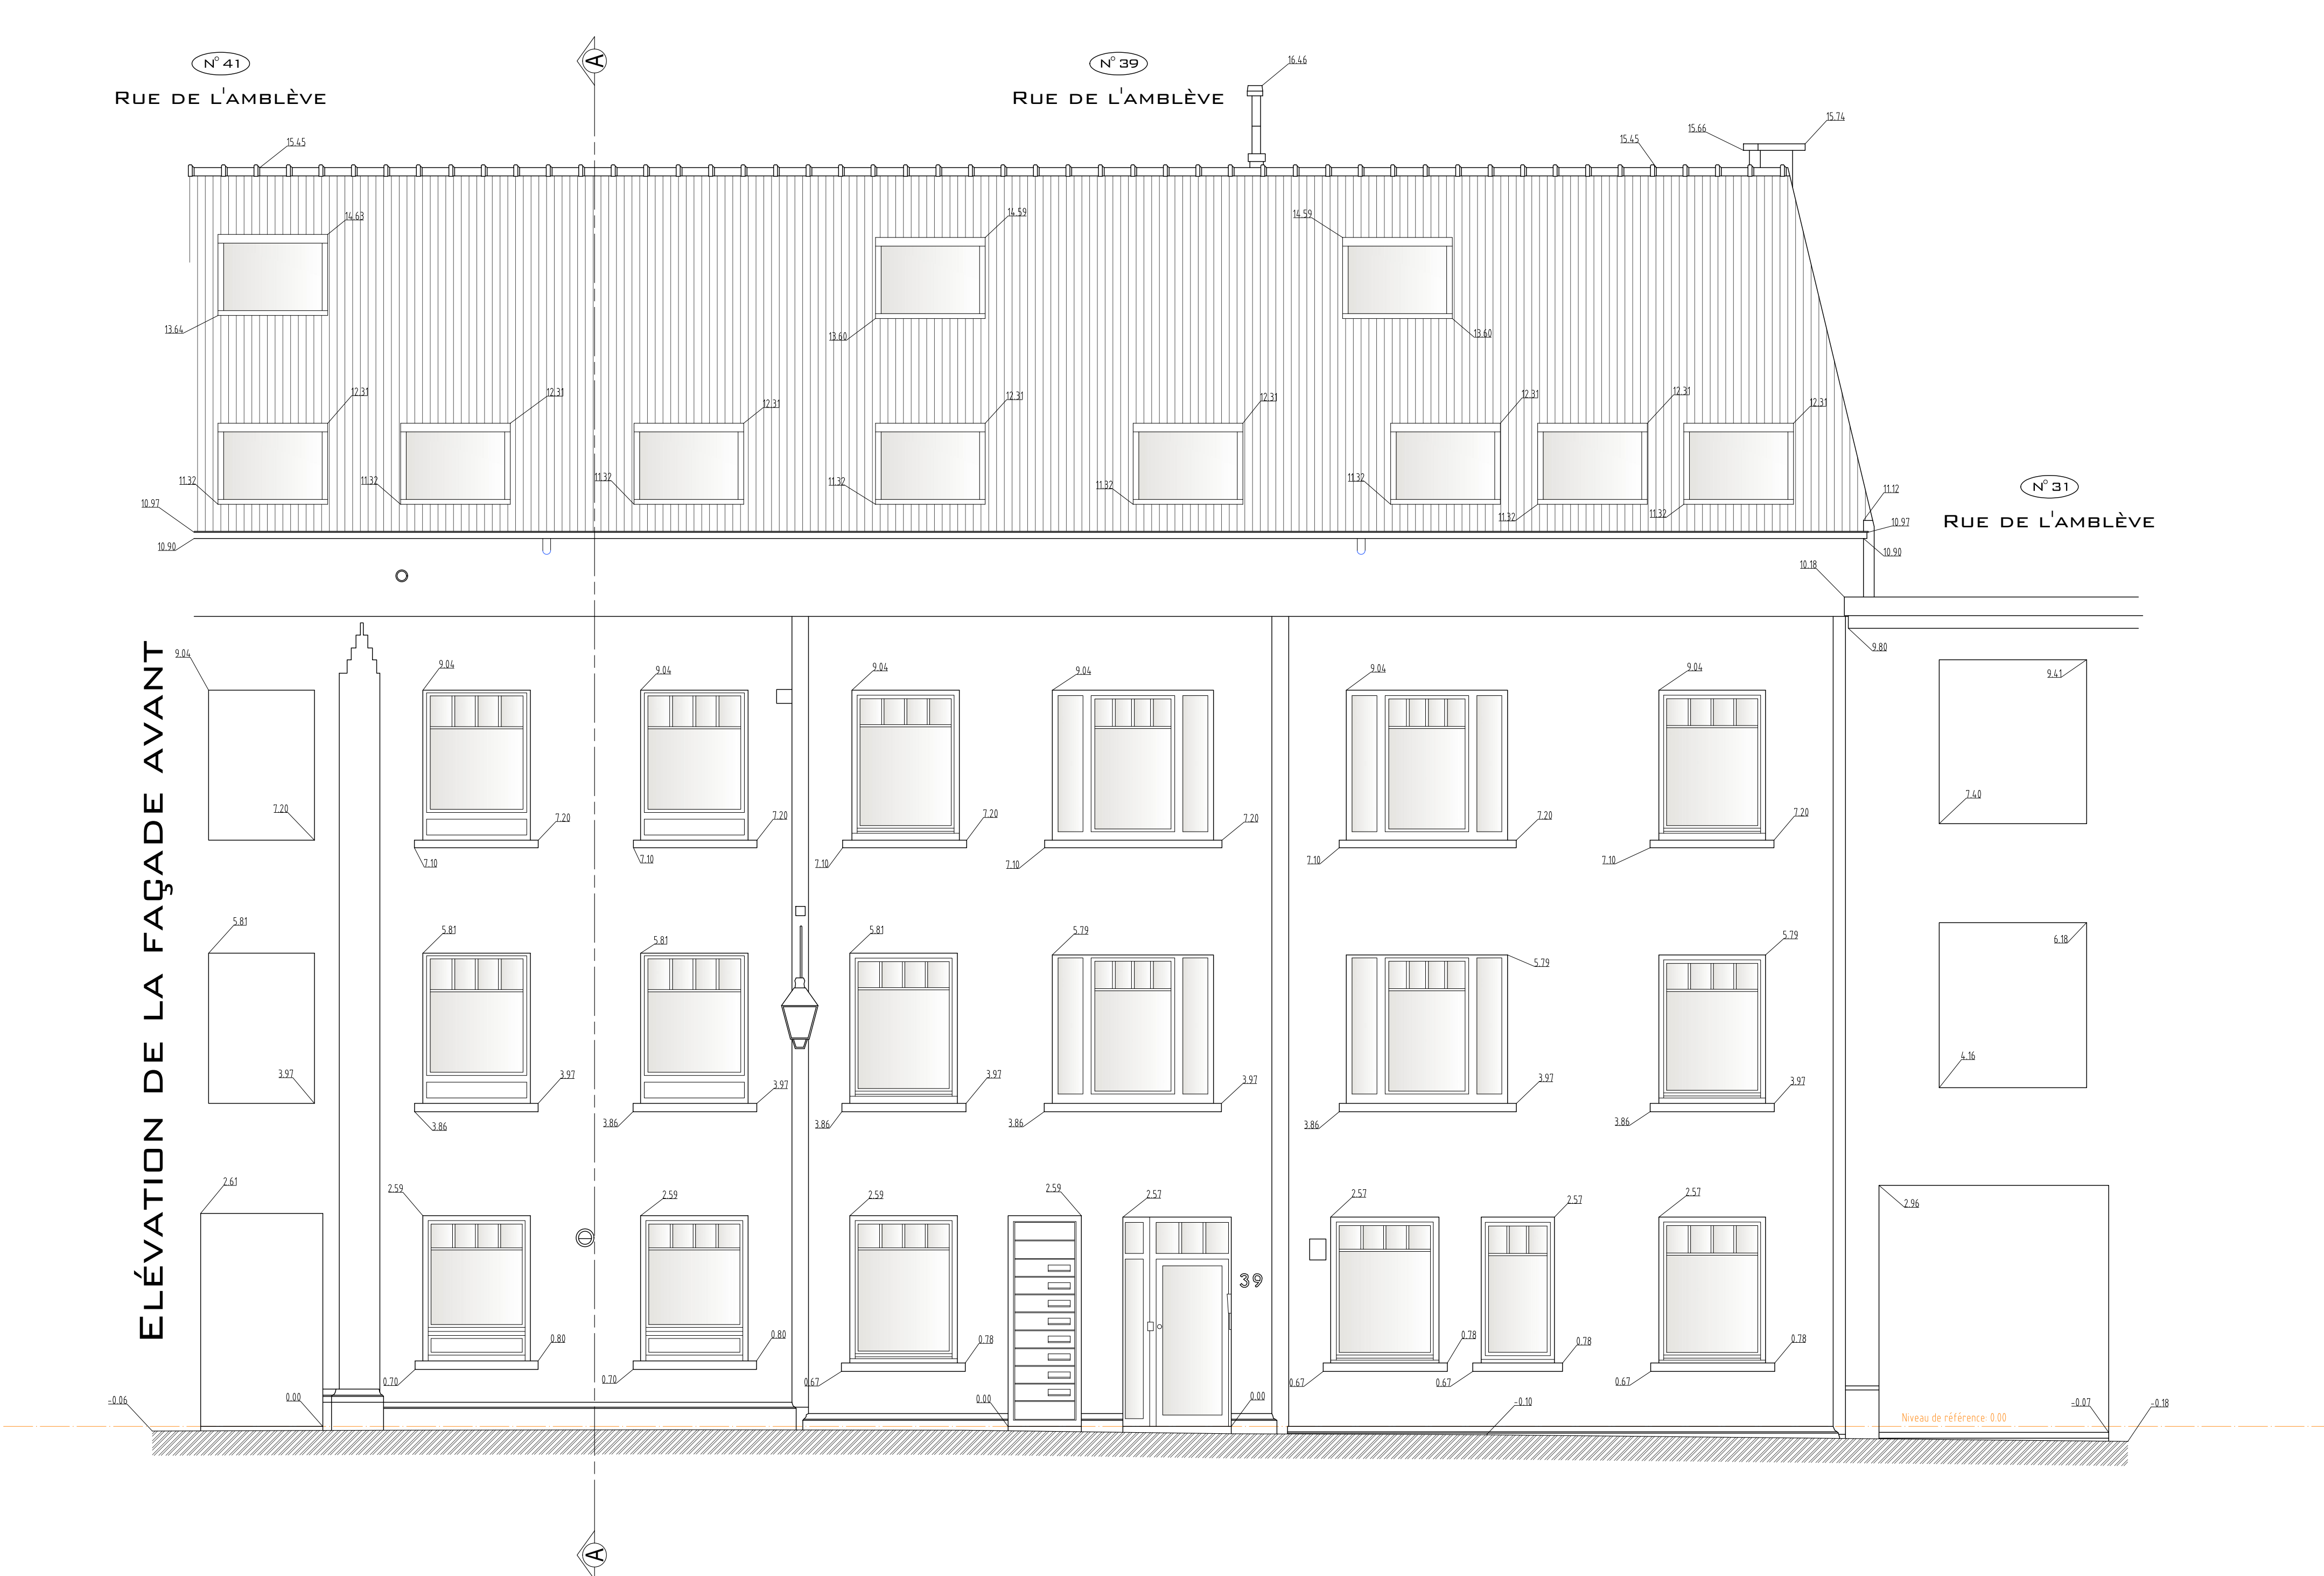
N° 41
RUE DE L'AMBLÈVE

A

N° 39
RUE DE L'AMBLÈVE

16.46
15.45
15.45
15.66
15.74
14.63
14.59
14.59
13.64
13.60
13.60
12.31
12.31
12.31
12.31
12.31
12.31
12.31
12.31
11.32
11.32
11.32
11.32
11.32
11.32
11.32
11.32
10.97
10.90
11.12
10.97
10.90
10.18
9.80

N° 31
RUE DE L'AMBLÈVE

ÉLÉVATION DE LA FAÇADE AVANT

9.04
9.04
9.04
9.04
9.04
9.04
9.04
9.41
7.20
7.20
7.20
7.20
7.20
7.20
7.20
7.40
7.10
7.10
7.10
7.10
7.10
7.10
5.81
5.81
5.81
5.81
5.79
5.79
5.79
6.18
3.97
3.97
3.97
3.97
3.97
3.97
3.97
4.16
3.86
3.86
3.86
3.86
3.86
3.86
2.61
2.59
2.59
2.59
2.59
2.57
2.57
2.57
2.57
2.96
39
0.80
0.80
0.78
0.78
0.78
0.78
0.70
0.70
0.67
0.67
0.67
0.67
-0.06
0.00
0.00
0.00
-0.10
Niveau de référence: 0.00
-0.07
-0.18

A